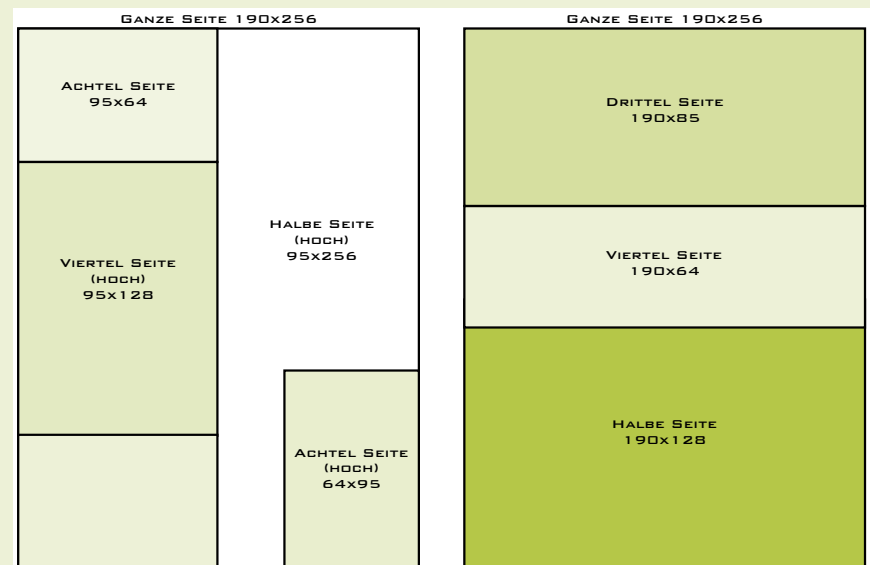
Ganze Seite 190x256

Achtel Seite
95x64

Viertel Seite
(hoch)
95x128

Halbe Seite
(hoch)
95x256

Achtel Seite
(hoch)
64x95

Ganze Seite 190x256

Drittel Seite
190x85

Viertel Seite
190x64

Halbe Seite
190x128